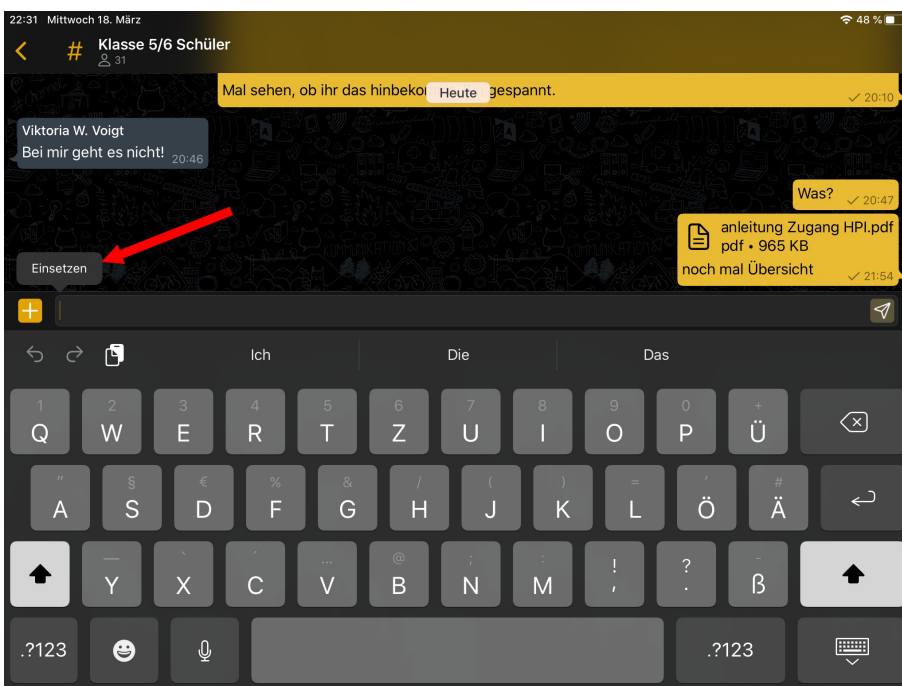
22:31 Mittwoch 18. März
48 %

Klasse 5/6 Schüler
31

Mal sehen, ob ihr das hinbeko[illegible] Heute gespannt.
20:10

Viktoria W. Voigt
Bei mir geht es nicht! 20:46

Was? 20:47

anleitung Zugang HPI.pdf
pdf • 965 KB
noch mal Übersicht 21:54

Einsetzen

Ich
Die
Das

1 Q
2 W
3 E
4 R
5 T
6 Z
7 U
8 I
9 O
0 P
+ Ü

" A
§ S
€ D
% F
& G
/ H
( J
) K
= L
' Ö
# Ä

— Y
` X
´ C
... V
@ B
; N
: M
! ,
? .
- ß

.?123
.?123